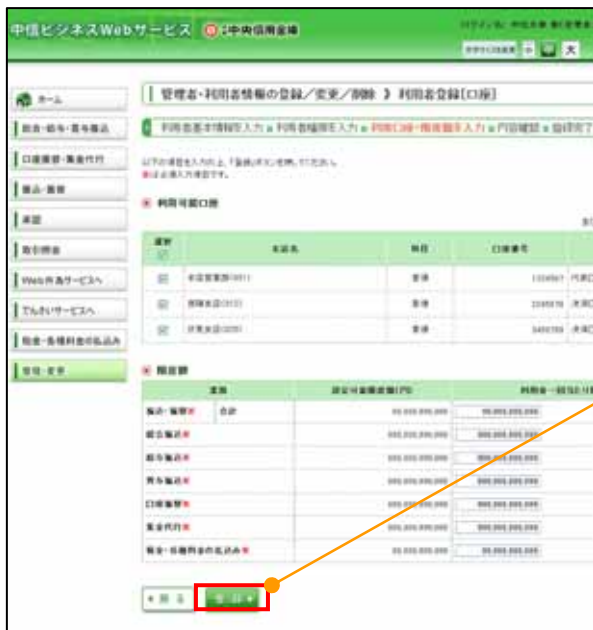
中信ビジネスWebサービス 中央信用金庫

大

ホーム

管理者・利用者情報の登録／変更／削除 》 利用者登録[口座]

利用者基本情報を入力 » 利用者権限を入力 » 利用口座・限度額を入力 » 内容確認 » 登録完了

以下の項目を入力の上、「登録」ボタンを押してください。
※は必須入力項目です。

利用可能口座

| 選択 | 支店名 | 科目 | 口座番号 |
|---|---|---|---|
| ☑ | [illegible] | 普通 | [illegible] |
| ☑ | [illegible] | 普通 | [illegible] |
| ☑ | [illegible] | 普通 | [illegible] |

限度額

| 業務 | | 設定可能限度額(円) | 利用者一回当たり |
|---|---|---|---|
| 振込・振替※ | 合計 | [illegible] | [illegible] |
| 総合振込※ | | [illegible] | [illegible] |
| 給与振込※ | | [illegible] | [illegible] |
| 賞与振込※ | | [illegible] | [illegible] |
| 口座振替※ | | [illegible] | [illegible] |
| 集金代行※ | | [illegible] | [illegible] |
| 税金・各種料金の払込み※ | | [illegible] | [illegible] |

戻る 登録